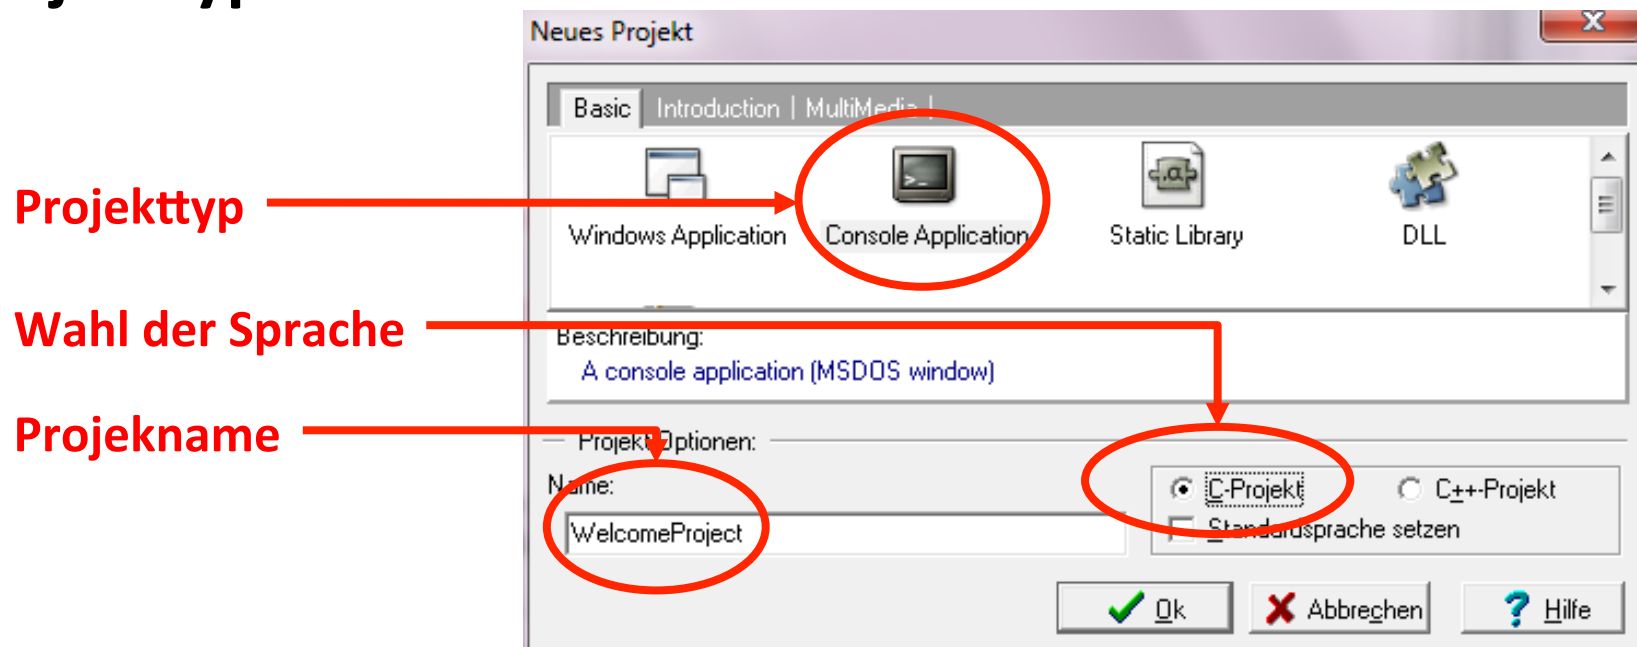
Neues Projekt

Basic | Introduction | MultiMedia |

Projekttyp

Windows Application

Console Application

Static Library

DLL

Wahl der Sprache

Beschreibung:

A console application (MSDOS window)

Projekname

Projekt Optionen:

Name:

WelcomeProject

C-Projekt

C++-Projekt

Standardsprache setzen

Ok

Abbrechen

Hilfe